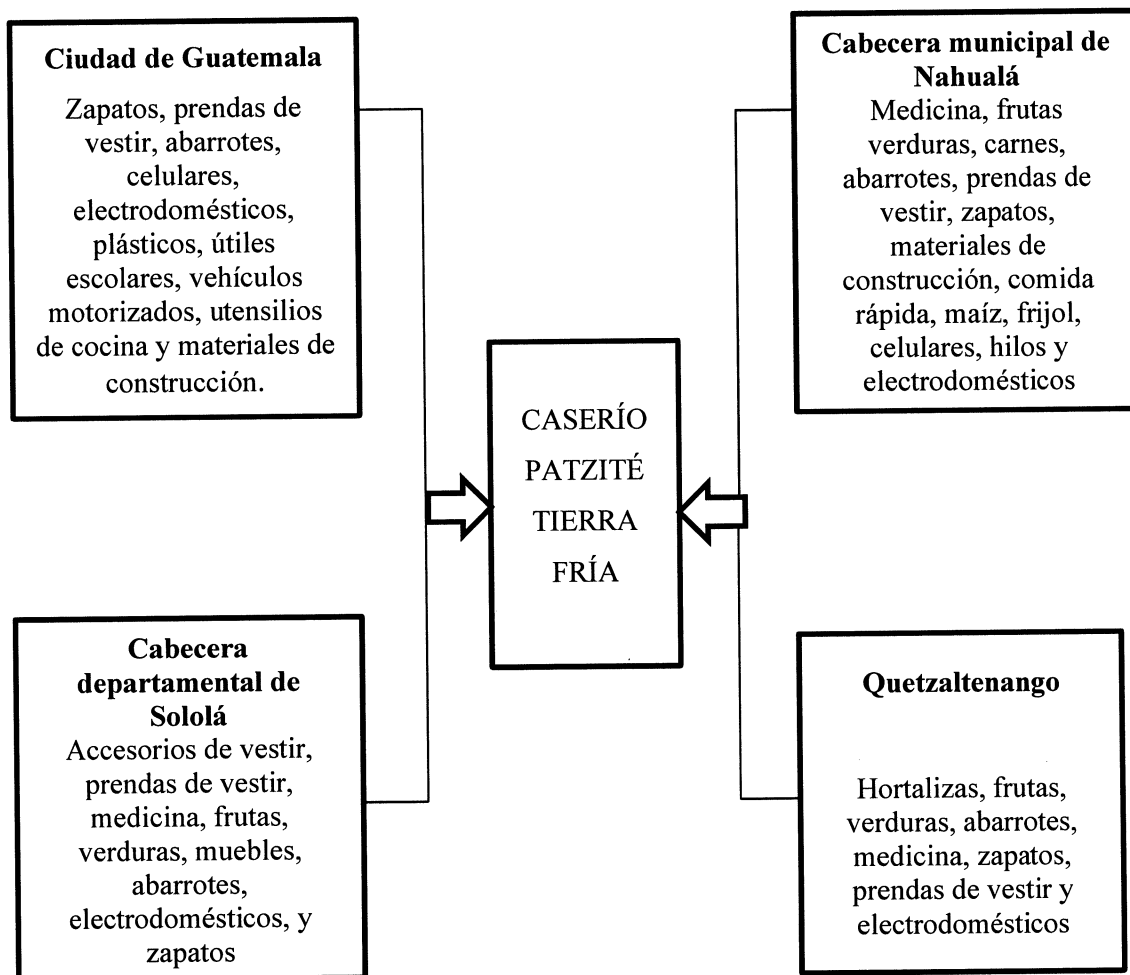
**Ciudad de Guatemala**

Zapatos, prendas de vestir, abarrotes, celulares, electrodomésticos, plásticos, útiles escolares, vehículos motorizados, utensilios de cocina y materiales de construcción.

**Cabecera municipal de Nahualá**

Medicina, frutas verduras, carnes, abarrotes, prendas de vestir, zapatos, materiales de construcción, comida rápida, maíz, frijol, celulares, hilos y electrodomésticos

CASERÍO PATZITÉ TIERRA FRÍA

**Cabecera departamental de Sololá**

Accesorios de vestir, prendas de vestir, medicina, frutas, verduras, muebles, abarrotes, electrodomésticos, y zapatos

**Quetzaltenango**

Hortalizas, frutas, verduras, abarrotes, medicina, zapatos, prendas de vestir y electrodomésticos